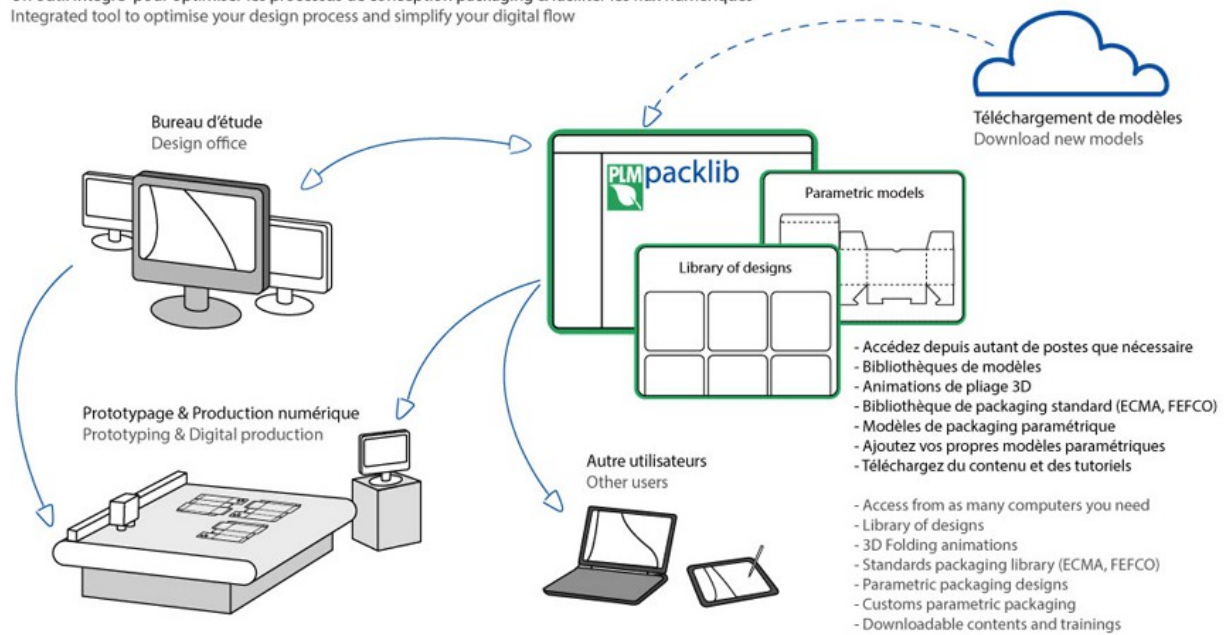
Un outil intégré pour optimiser les processus de conception packaging & faciliter les flux numériques
Integrated tool to optimise your design process and simplify your digital flow

Téléchargement de modèles
Download new models

Bureau d'étude
Design office

PLM packlib

Parametric models

Library of designs

- Accédez depuis autant de postes que nécessaire
- Bibliothèques de modèles
- Animations de pliage 3D
- Bibliothèque de packaging standard (ECMA, FEFCO)
- Modèles de packaging paramétrique
- Ajoutez vos propres modèles paramétriques
- Téléchargez du contenu et des tutoriels

Prototypage & Production numérique
Prototyping & Digital production

Autre utilisateurs
Other users

- Access from as many computers you need
- Library of designs
- 3D Folding animations
- Standards packaging library (ECMA, FEFCO)
- Parametric packaging designs
- Customs parametric packaging
- Downloadable contents and trainings